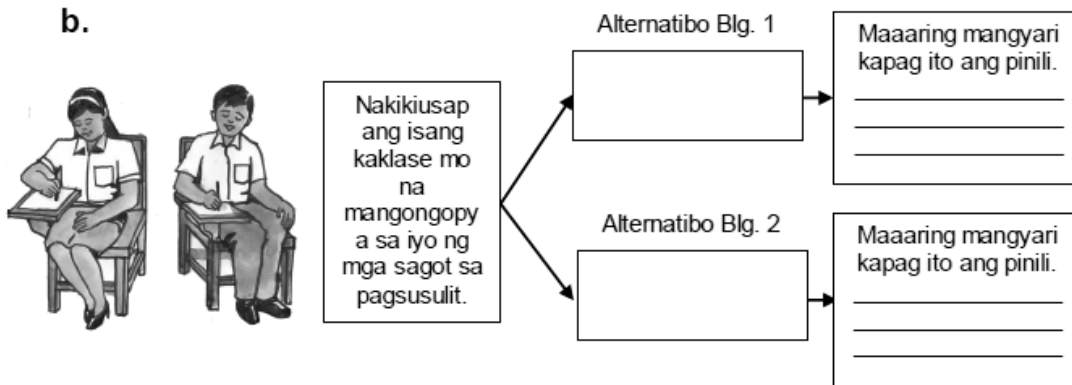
b.

Nakikiusap ang isang kaklase mo na mangongopya sa iyo ng mga sagot sa pagsusulit.

Alternatibo Blg. 1

Maaaring mangyari kapag ito ang pinili.

Alternatibo Blg. 2

Maaaring mangyari kapag ito ang pinili.